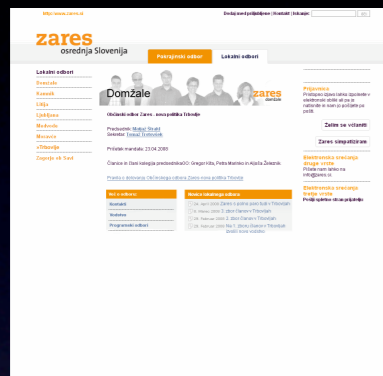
http://www.zares.si

Dodaj med priljubljene | Kontakt | Iskanje:

zares
osrednja Slovenija

Pokrajinski odbori | Lokalni odbori

Lokalni odbori
Domžale
Kamnik
Litija
Ljubljana
Medvode
Moravče
vrhnika
Zares ob Savi

Domžale
zares domžale

Občinski odbor Zares - nova politika Trbovlje

Predsednik: Matevž Strahl
Sekretar: Tomaž Trebovšek

Pričetek mandata: 23.04.2008

Člani/ce in člani kolegija predsednika/ce: Gregor Kita, Petra Mamnko in Aljoša Železnik

Pravila o delovanju Občinskega odbora Zares nova politika Trbovlje

Vse o odboru
Kontakti
Statutes
Programski odbori

Novice lokalnega odbora
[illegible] 2. zbor Zares v Trbovljah
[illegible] 2. zbor Zares v Trbovljah
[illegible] 2. zbor Zares v Trbovljah
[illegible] 2. zbor Zares v Trbovljah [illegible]

Pristopnica
Pristopno izjavo lahko izpolnete v elektronski obliki ali pa si natisnete in sam jo pošljete po pošti.

Želim se včlaniti

Zares simpatiziram

Elektronska sprejnica drugim vrstam
Pišete nam lahko na info@zares.si

Elektronska sprejnica tretje vrste
Podtip splošne strani pripoštno